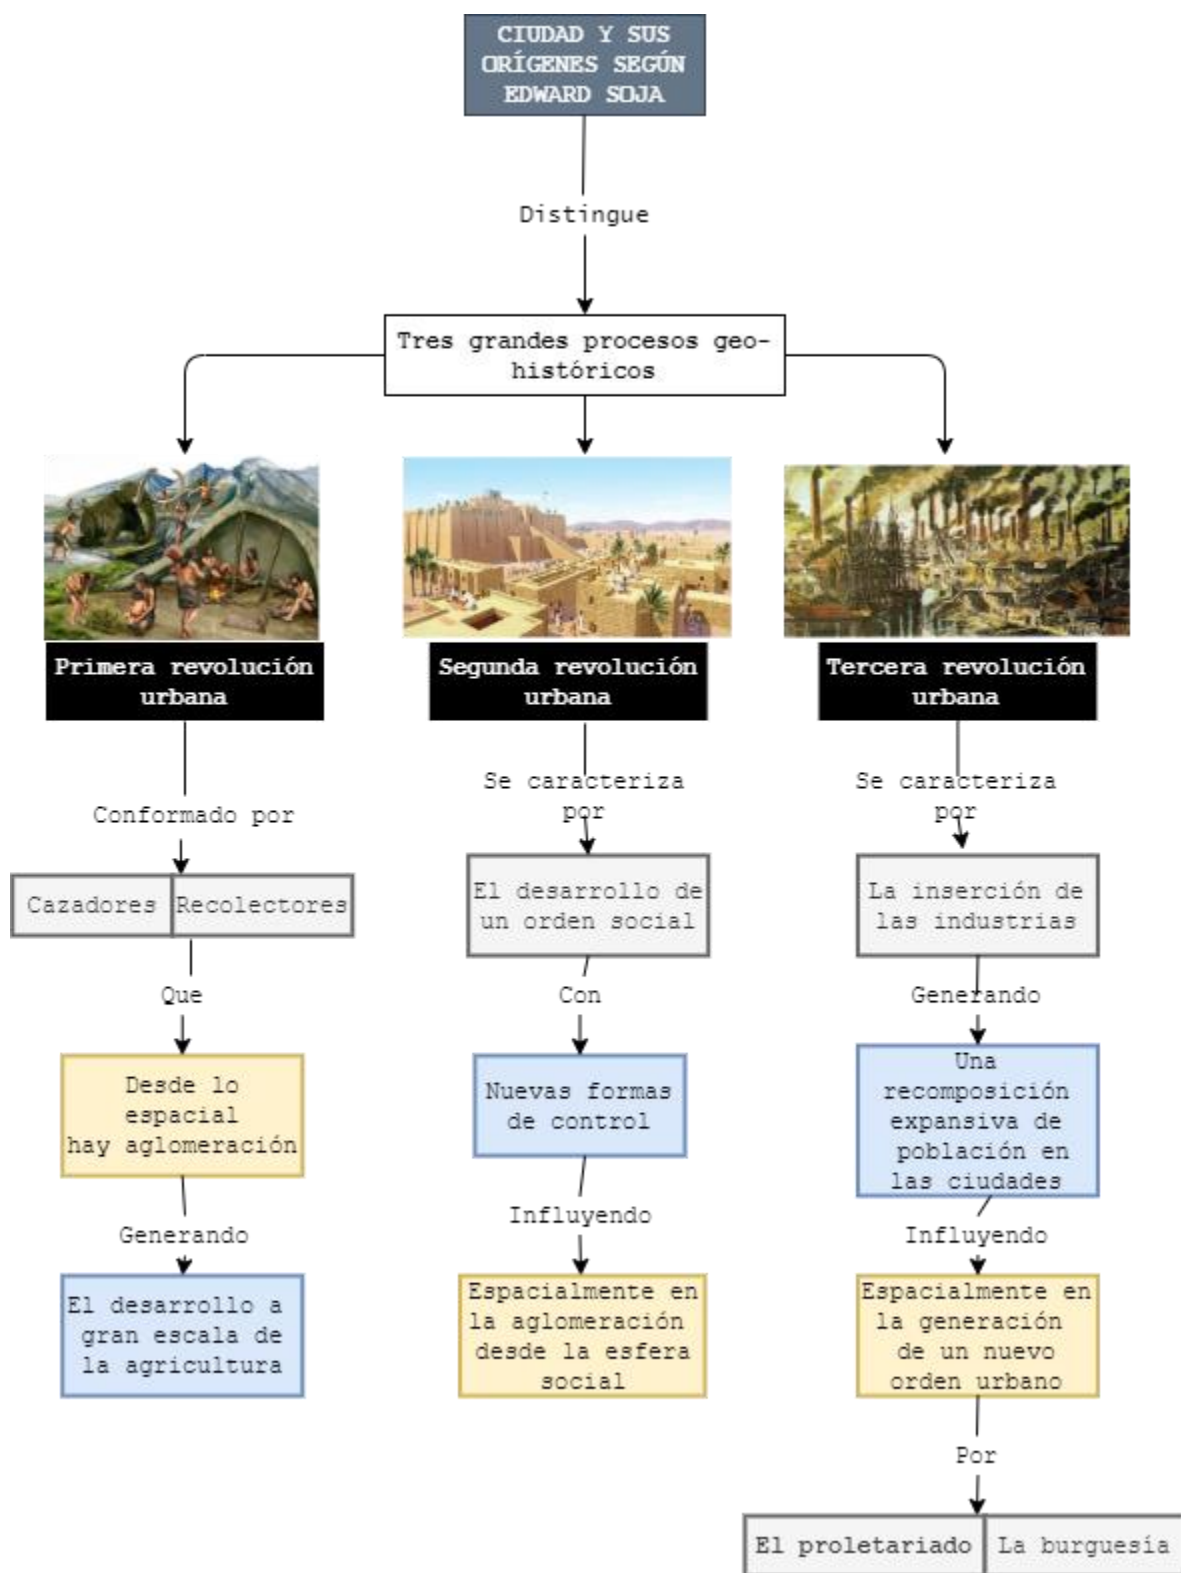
CIUDAD Y SUS ORÍGENES SEGÚN EDWARD SOJA

Distingue

Tres grandes procesos geo-históricos

Primera revolución urbana

Conformado por

Cazadores

Recolectores

Que

Desde lo espacial hay aglomeración

Generando

El desarrollo a gran escala de la agricultura

Segunda revolución urbana

Se caracteriza por

El desarrollo de un orden social

Con

Nuevas formas de control

Influyendo

Espacialmente en la aglomeración desde la esfera social

Tercera revolución urbana

Se caracteriza por

La inserción de las industrias

Generando

Una recomposición expansiva de población en las ciudades

Influyendo

Espacialmente en la generación de un nuevo orden urbano

Por

El proletariado

La burguesía